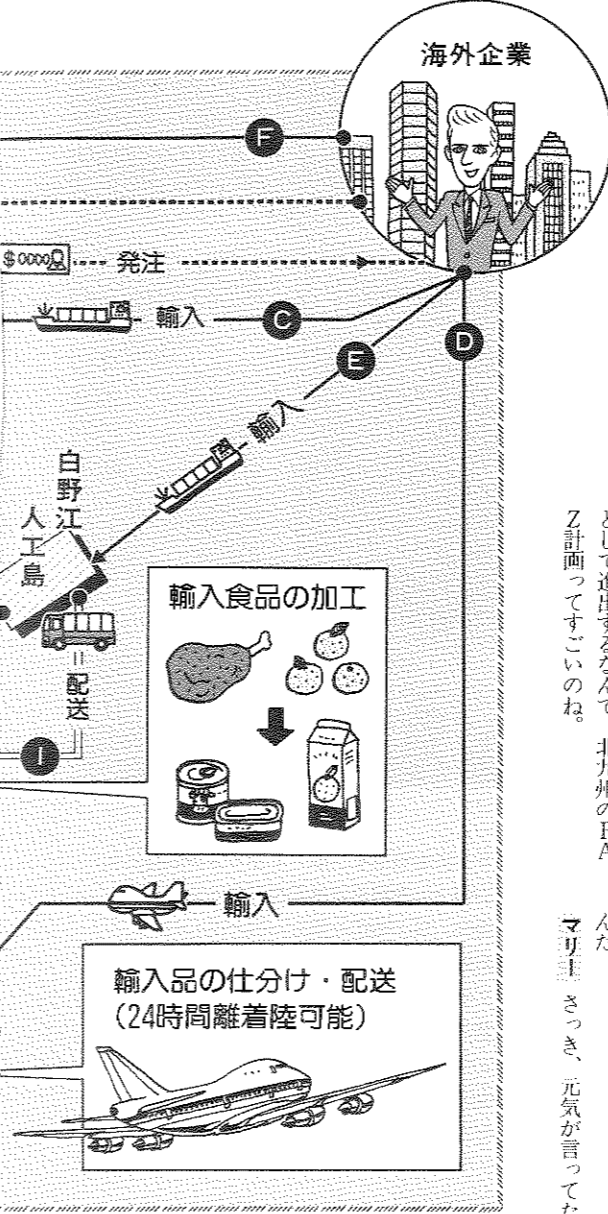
海外企業

F

$0000 発注

輸入 C

E

D

輸入

白野江人工島

輸入食品の加工

配送

I

輸入

輸入品の仕分け・配送
(24時間離着陸可能)

マリー さっき、元気が言ってた

んだ

として進出するなんて

北九州のFAZ計画ってすごいのね。